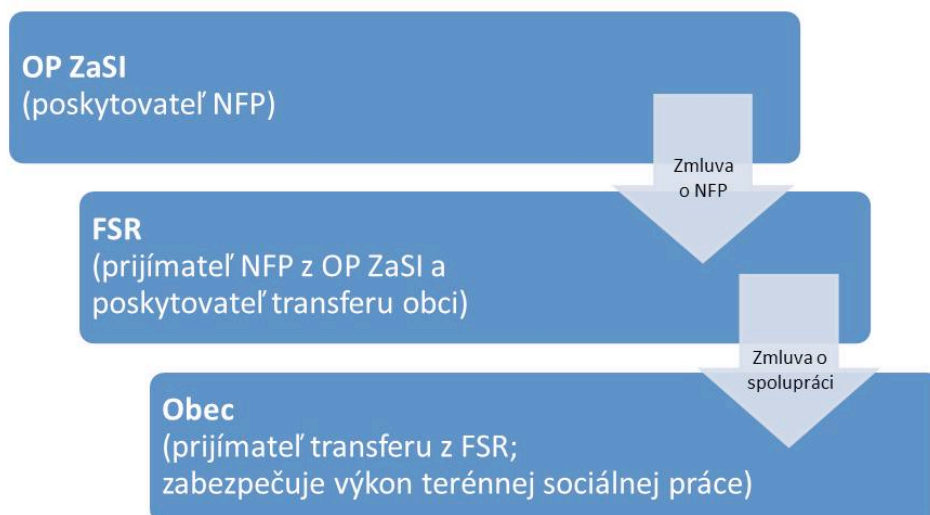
OP ZaSI
(poskytovateľ NFP)

Zmluva o NFP

FSR
(prijímateľ NFP z OP ZaSI a poskytovateľ transferu obci)

Zmluva o spolupráci

Obec
(prijímateľ transferu z FSR; zabezpečuje výkon terénnej sociálnej práce)